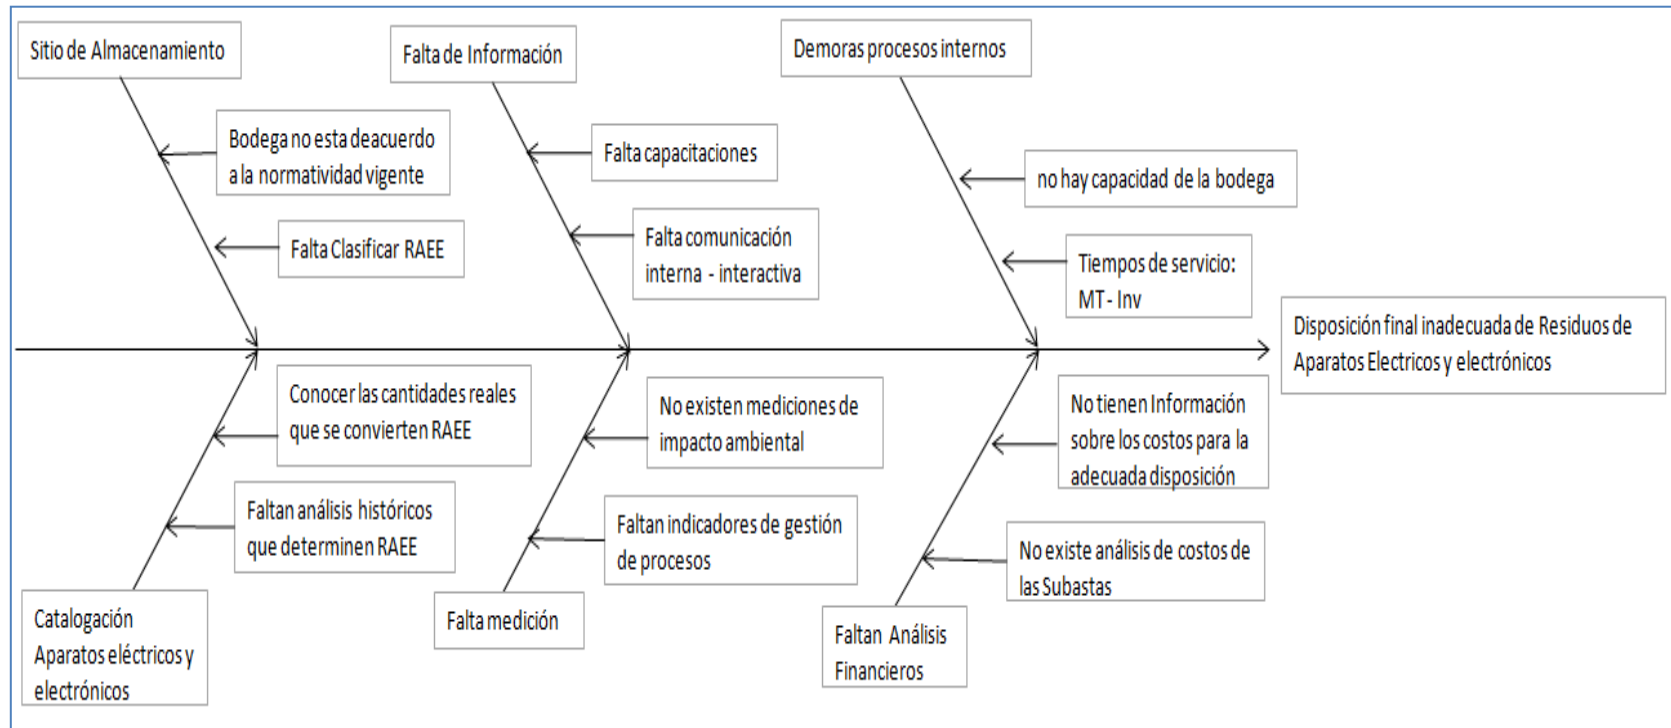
Sitio de Almacenamiento

Bodega no esta deacuerdo a la normatividad vigente

Falta Clasificar RAEE

Falta de Información

Falta capacitaciones

Falta comunicación interna - interactiva

Demoras procesos internos

no hay capacidad de la bodega

Tiempos de servicio: MT - Inv

Disposición final inadecuada de Residuos de Aparatos Electricos y electrónicos

Conocer las cantidades reales que se convierten RAEE

Faltan análisis históricos que determinen RAEE

Catalogación Aparatos eléctricos y electrónicos

No existen mediciones de impacto ambiental

Faltan indicadores de gestión de procesos

Falta medición

No tienen Información sobre los costos para la adecuada disposición

No existe análisis de costos de las Subastas

Faltan Análisis Financieros